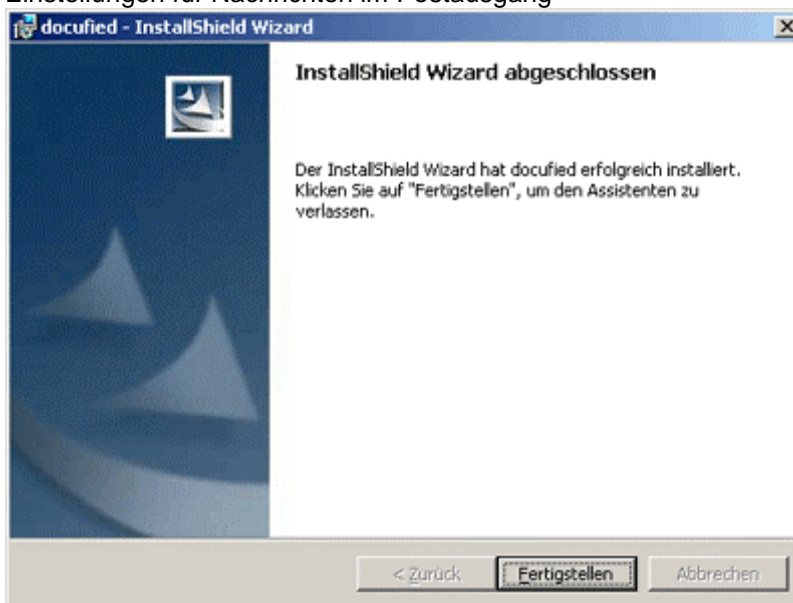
Einstellungen für Nachrichten im Postausgang

docufied - InstallShield Wizard

InstallShield Wizard abgeschlossen

Der InstallShield Wizard hat docufied erfolgreich installiert. Klicken Sie auf "Fertigstellen", um den Assistenten zu verlassen.

< Zurück Fertigstellen Abbrechen